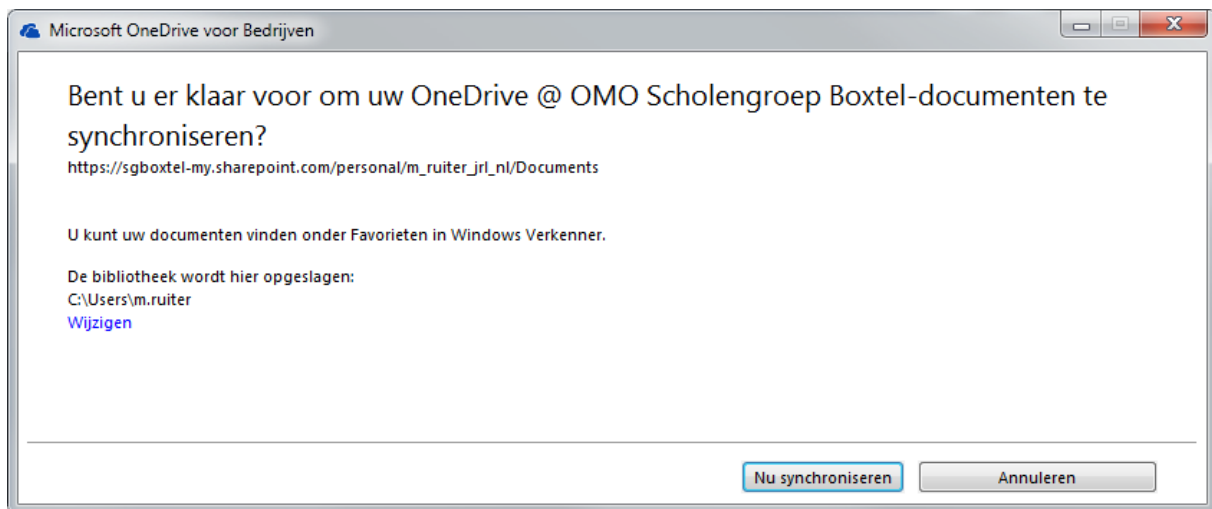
Microsoft OneDrive voor Bedrijven

Bent u er klaar voor om uw OneDrive @ OMO Scholengroep Boxtel-documenten te synchroniseren?
https://sgboxtel-my.sharepoint.com/personal/m_ruiter_jrl_nl/Documents

U kunt uw documenten vinden onder Favorieten in Windows Verkenner.

De bibliotheek wordt hier opgeslagen:
C:\Users\m.ruiter
Wijzigen

Nu synchroniseren
Annuleren